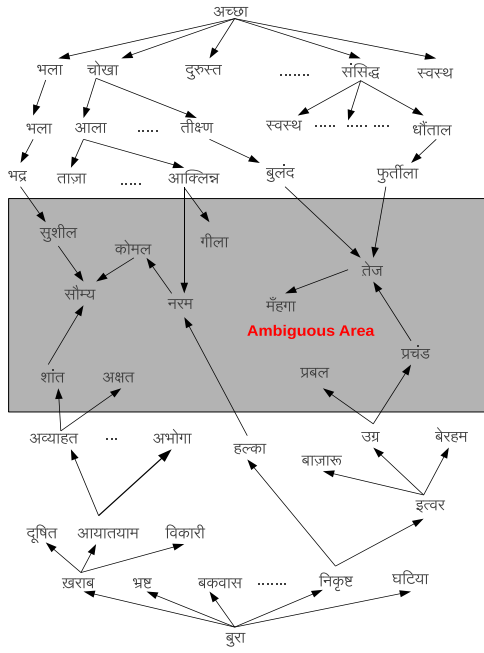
अच्छा

भला
चोखा
दुरुस्त
.......
संसिद्ध
स्वस्थ

भला
आला
.....
तीक्ष्ण
स्वस्थ
.....
..... ....
धौंताल

भद्र
ताज़ा
.....
आक्लिन्न
बुलंद
फुर्तीला

सुशील
कोमल
गीला
तेज
सौम्य
नरम
मँहगा
Ambiguous Area
प्रचंड
शांत
अक्षत
प्रबल

अव्याहत
...
अभोगा
हल्का
उग्र
बेरहम
बाज़ारु
इत्वर
दूषित
आयातयाम
विकारी
ख़राब
भ्रष्ट
बकवास
.......
निकृष्ट
घटिया
बुरा